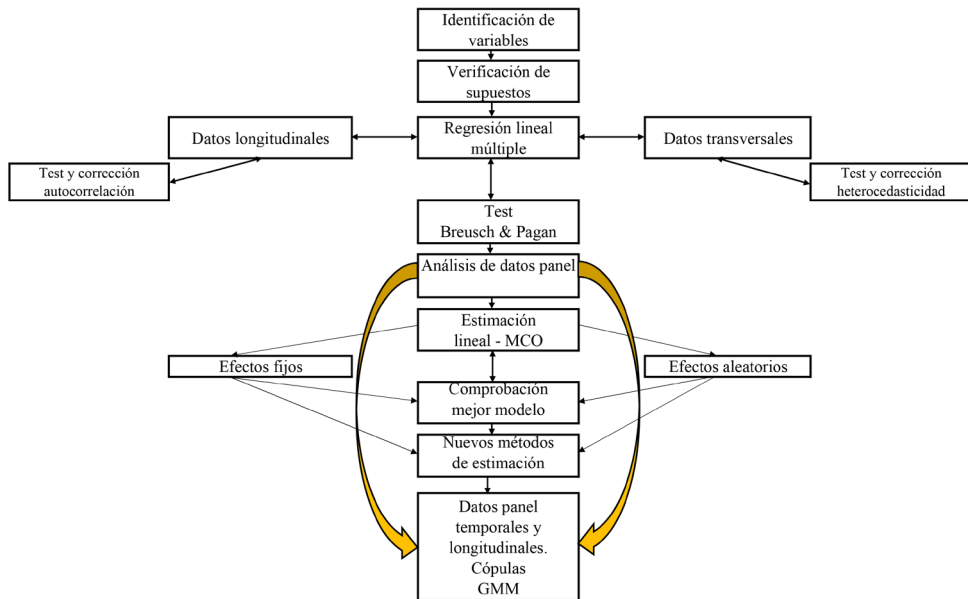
Identificación de variables

Verificación de supuestos

Datos longitudinales

Regresión lineal múltiple

Datos transversales

Test y corrección autocorrelación

Test y corrección heterocedasticidad

Test
Breusch & Pagan

Análisis de datos panel

Estimación lineal - MCO

Efectos fijos

Efectos aleatorios

Comprobación mejor modelo

Nuevos métodos de estimación

Datos panel temporales y longitudinales. Cópulas GMM